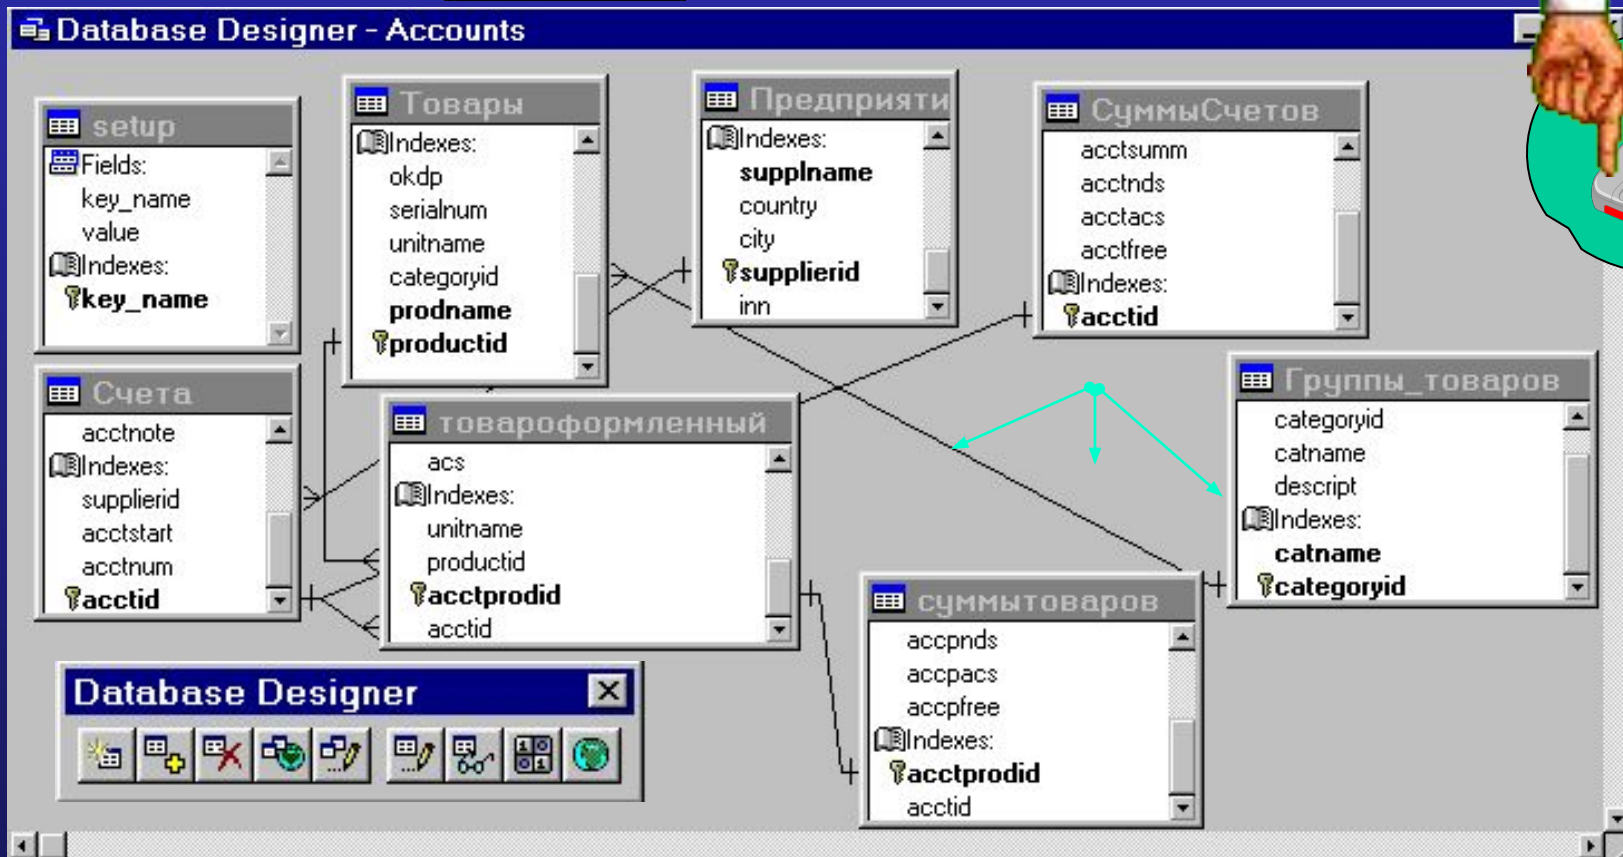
Database Designer - Accounts

setup
Fields:
key_name
value
Indexes:
key_name

Товары
Indexes:
okdp
serialnum
unitname
categoryid
prodname
productid

Предприяти
Indexes:
supplname
country
city
supplierid
inn

СуммыСчетов
acctsumm
acctnds
acctacs
acctfree
Indexes:
acctid

Счета
acctnote
Indexes:
supplierid
acctstart
acctnum
acctid

товароформленный
acs
Indexes:
unitname
productid
acctprodid
acctid

Группы_товаров
categoryid
catname
descript
Indexes:
catname
categoryid

суммытоваров
accpnds
accpacs
accpfree
Indexes:
acctprodid
acctid

Database Designer